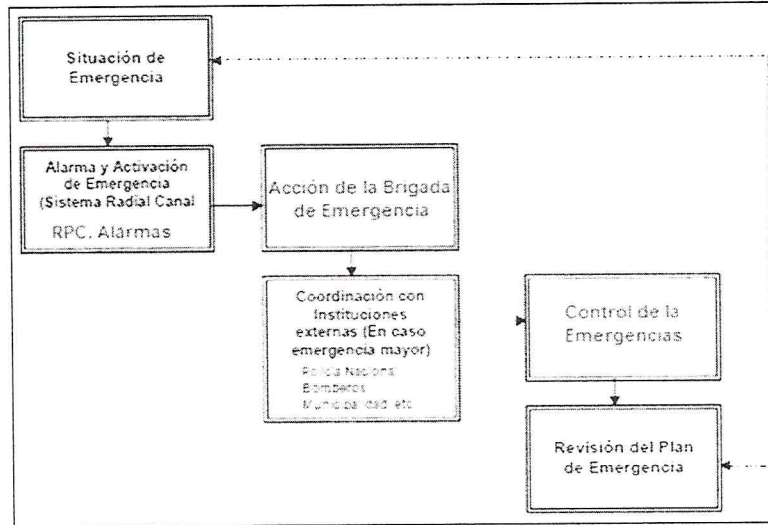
Situación de Emergencia

Alarma y Activación de Emergencia (Sistema Radial Canal

RPC, Alarmas

Acción de la Brigada de Emergencia

Coordinación con Instituciones externas (En caso emergencia mayor)

Policía Nacional
Bomberos
Municipalidad etc

Control de la Emergencias

Revisión del Plan de Emergencia